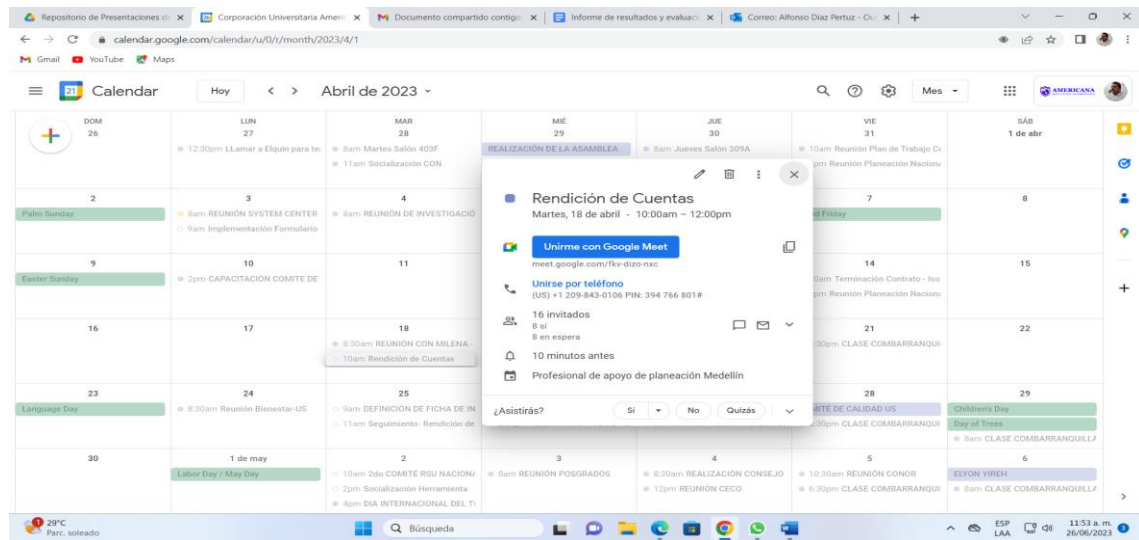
Repositorio de Presentaciones d × | Corporación Universitaria Americ × | Documento compartido contigo × | Informe de resultados y evaluaci × | Correo: Alfonso Diaz Pertuz - Ou × | +

calendar.google.com/calendar/u/0/r/month/2023/4/1

Gmail YouTube Maps

Calendar Hoy < > Abril de 2023 ▾ Mes ▾ AMERICANA

| DOM | LUN | MAR | MIÉ | JUE | VIE | SÁB |
|---|---|---|---|---|---|---|
| 26 | 27 12:30pm LLamar a Elquin para te | 28 8am Martes Salón 403F 11am Socialización CON | 29 REALIZACIÓN DE LA ASAMBLEA | 30 8am Jueves Salón 309A | 31 10am Reunión Plan de Trabajo Co pm Reunión Planeación Naciona | 1 de abr |
| 2 Palm Sunday | 3 8am REUNIÓN SYSTEM CENTER 9am Implementación Formulario | 4 8am REUNIÓN DE INVESTIGACIÓ | | | 7 d Friday | 8 |
| 9 Easter Sunday | 10 2pm CAPACITACIÓN COMITE DE | 11 | | | 14 0am Terminación Contrato - Iso pm Reunión Planeación Naciona | 15 |
| 16 | 17 | 18 8:30am REUNIÓN CON MILENA 10am Rendición de Cuentas | | | 21 30pm CLASE COMBARRANQUI | 22 |
| 23 Language Day | 24 8:30am Reunión Bienestar-US | 25 9am DEFINICIÓN DE FICHA DE IN 11am Seguimiento- Rendición de | | | 28 MITÉ DE CALIDAD US 30pm CLASE COMBARRANQUI | 29 Children's Day Day of Trees 8am CLASE COMBARRANQUILL |
| 30 | 1 de may Labor Day / May Day | 2 10am 2do COMITÉ RSU NACIONA 2pm Socialización Herramienta 4pm DIA INTERNACIONAL DEL T | 3 8am REUNIÓN POSGRADOS | 4 8:30am REALIZACIÓN CONSEJO 12pm REUNIÓN CECO | 5 10:30am REUNIÓN CONOR 6:30pm CLASE COMBARRANQUI | 6 ELYON YIREH 8am CLASE COMBARRANQUILL |

Rendición de Cuentas
Martes, 18 de abril · 10:00am – 12:00pm

Unirme con Google Meet
meet.google.com/fkv-dizo-nxc

Unirse por teléfono
(US) +1 209-843-0106 PIN: 394 766 801#

16 invitados
8 sí
8 en espera

10 minutos antes

Profesional de apoyo de planeación Medellín

¿Asistirás? Sí ▾ No Quizás

29°C Parc. soleado
Búsqueda
ESP LAA 11:53 a. m. 26/06/2023